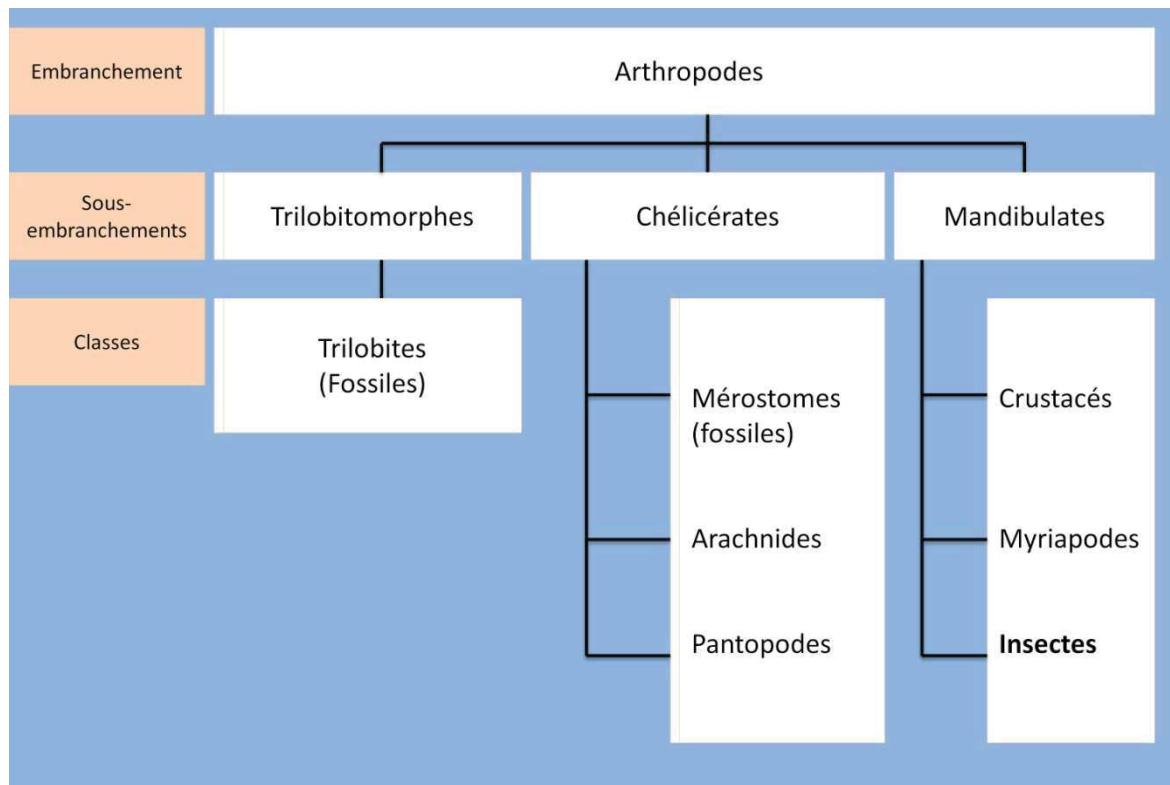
Embranchement

Arthropodes

Sous-embranchements

Trilobitomorphes

Chélicérates

Mandibulates

Classes

Trilobites (Fossiles)

Mérostomes (fossiles)

Arachnides

Pantopodes

Crustacés

Myriapodes

**Insectes**